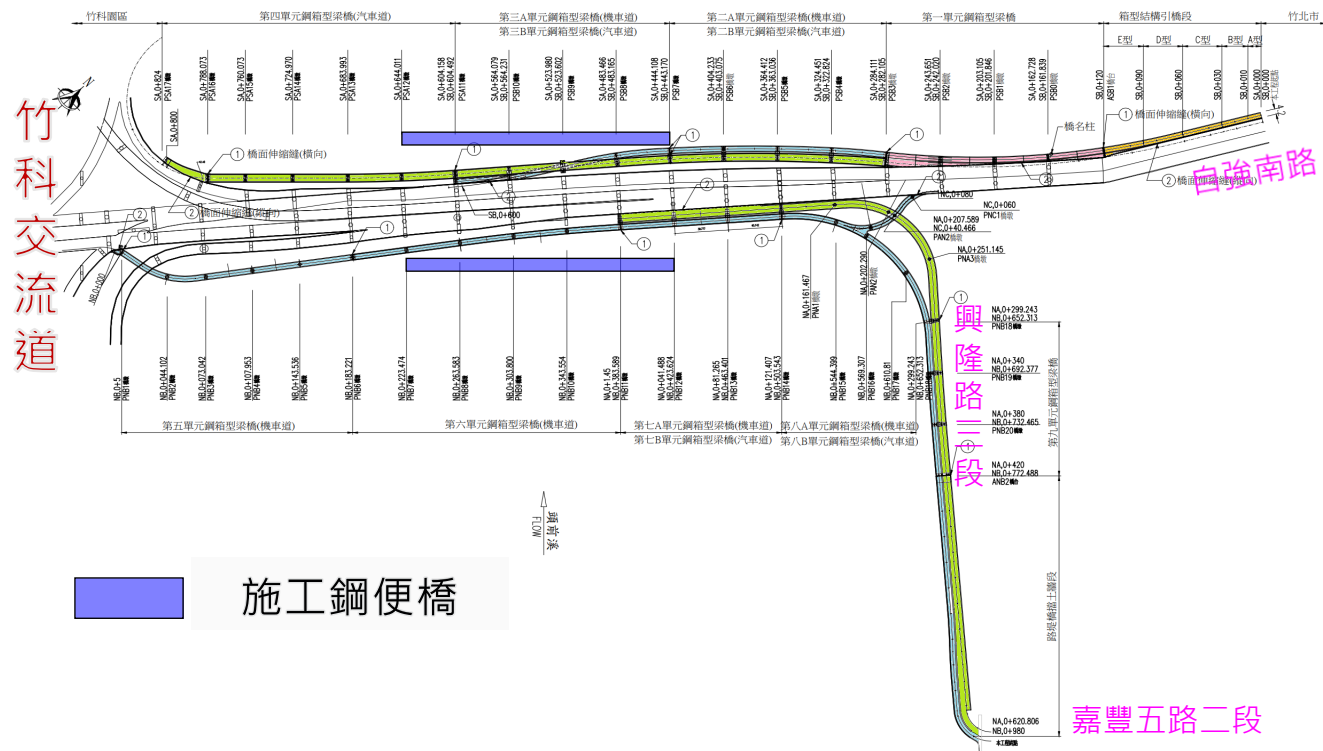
竹科園區
第四單元鋼箱型梁橋(汽車道)
第三A單元鋼箱型梁橋(機車道)
第三B單元鋼箱型梁橋(汽車道)
第二A單元鋼箱型梁橋(機車道)
第二B單元鋼箱型梁橋(汽車道)
第一單元鋼箱型梁橋
箱型結構引橋段
竹北市
E型 D型 C型 B型 A型

SA,0+824 PSA17
SA,0+800
SA,0+788.073 PSA16
SA,0+760.073 PSA15
SA,0+724.970 PSA14
SA,0+683.993 PSA13
SA,0+644.011 PSA12
SA,0+604.158 SB,0+604.492 PSA11
SA,0+564.079 SB,0+564.231 PSB10
SA,0+523.980 SB,0+523.802 PSB9
SA,0+483.466 SB,0+483.165 PSB8
SA,0+444.108 SB,0+443.170 PSB7
SA,0+404.233 SB,0+403.075 PSB6
SA,0+364.412 SB,0+363.036 PSB5
SA,0+324.451 SB,0+322.824 PSB4
SA,0+284.111 SB,0+282.105 PSB3
SA,0+243.651 SB,0+242.020 PSB2
SA,0+203.105 SB,0+201.846 PSB1
SA,0+162.728 SB,0+161.839 PSB0
SB,0+120 ASB1
SB,0+090
SB,0+060
SB,0+030
SB,0+010
SB,0+000 SA,0+000

竹科交流道
自強南路
①橋面伸縮縫(橫向)
②橋面伸縮縫(縱向)
①橋面伸縮縫(橫向)
橋名柱
②橋面伸縮縫(縱向)
SB,0+600
NC,0+080
NC,0+060 PNC1
NA,0+207.589 NC,0+40.466 PAN2
NA,0+251.145 PNA3
NA,0+161.467 PNA1
NA,0+202.290 PAN2
NB,0+000
NA,0+299.243 NB,0+652.313 PNB18
NA,0+340 NB,0+692.377 PNB19
NA,0+380 NB,0+732.465 PNB20
NA,0+420 NB,0+772.488 ANB2
興隆路二段
第九單元鋼箱型梁橋
路堤橋擋土牆段

NB,0+5 PNB1
NB,0+044.102 PNB2
NB,0+073.042 PNB3
NB,0+107.953 PNB4
NB,0+143.536 PNB5
NB,0+183.221 PNB6
NB,0+223.474 PNB7
NB,0+263.583 PNB8
NB,0+303.800 PNB9
NB,0+343.554 PNB10
NB,0+1.45 NB,0+383.589 PNB11
NA,0+041.488 NB,0+423.624 PNB12
NA,0+81.265 NB,0+463.401 PNB13
NA,0+121.407 NB,0+503.543 PNB14
NB,0+544.399 PNB15
NB,0+569.307 PNB16
NB,0+610.81 PNB17
NA,0+259.243 NB,0+652.313

第五單元鋼箱型梁橋(機車道)
第六單元鋼箱型梁橋(機車道)
第七A單元鋼箱型梁橋(機車道)
第七B單元鋼箱型梁橋(汽車道)
第八A單元鋼箱型梁橋(機車道)
第八B單元鋼箱型梁橋(汽車道)
頭前溪 FLOW

施工鋼便橋

NA,0+620.806 NB,0+980
嘉豐五路二段